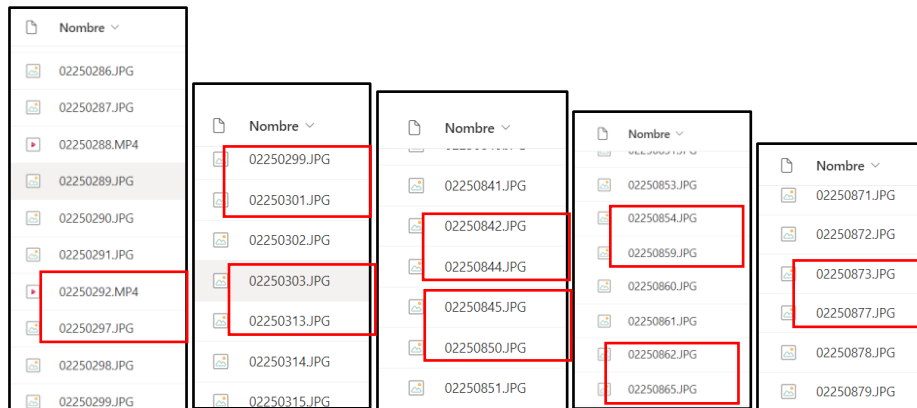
Nombre

02250286.JPG
02250287.JPG
02250288.MP4
02250289.JPG
02250290.JPG
02250291.JPG
02250292.MP4
02250297.JPG
02250298.JPG
02250299.JPG

Nombre

02250299.JPG
02250301.JPG
02250302.JPG
02250303.JPG
02250313.JPG
02250314.JPG
02250315.JPG

Nombre

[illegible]
02250841.JPG
02250842.JPG
02250844.JPG
02250845.JPG
02250850.JPG
02250851.JPG

Nombre

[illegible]
02250853.JPG
02250854.JPG
02250859.JPG
02250860.JPG
02250861.JPG
02250862.JPG
02250865.JPG

Nombre

02250871.JPG
02250872.JPG
02250873.JPG
02250877.JPG
02250878.JPG
02250879.JPG